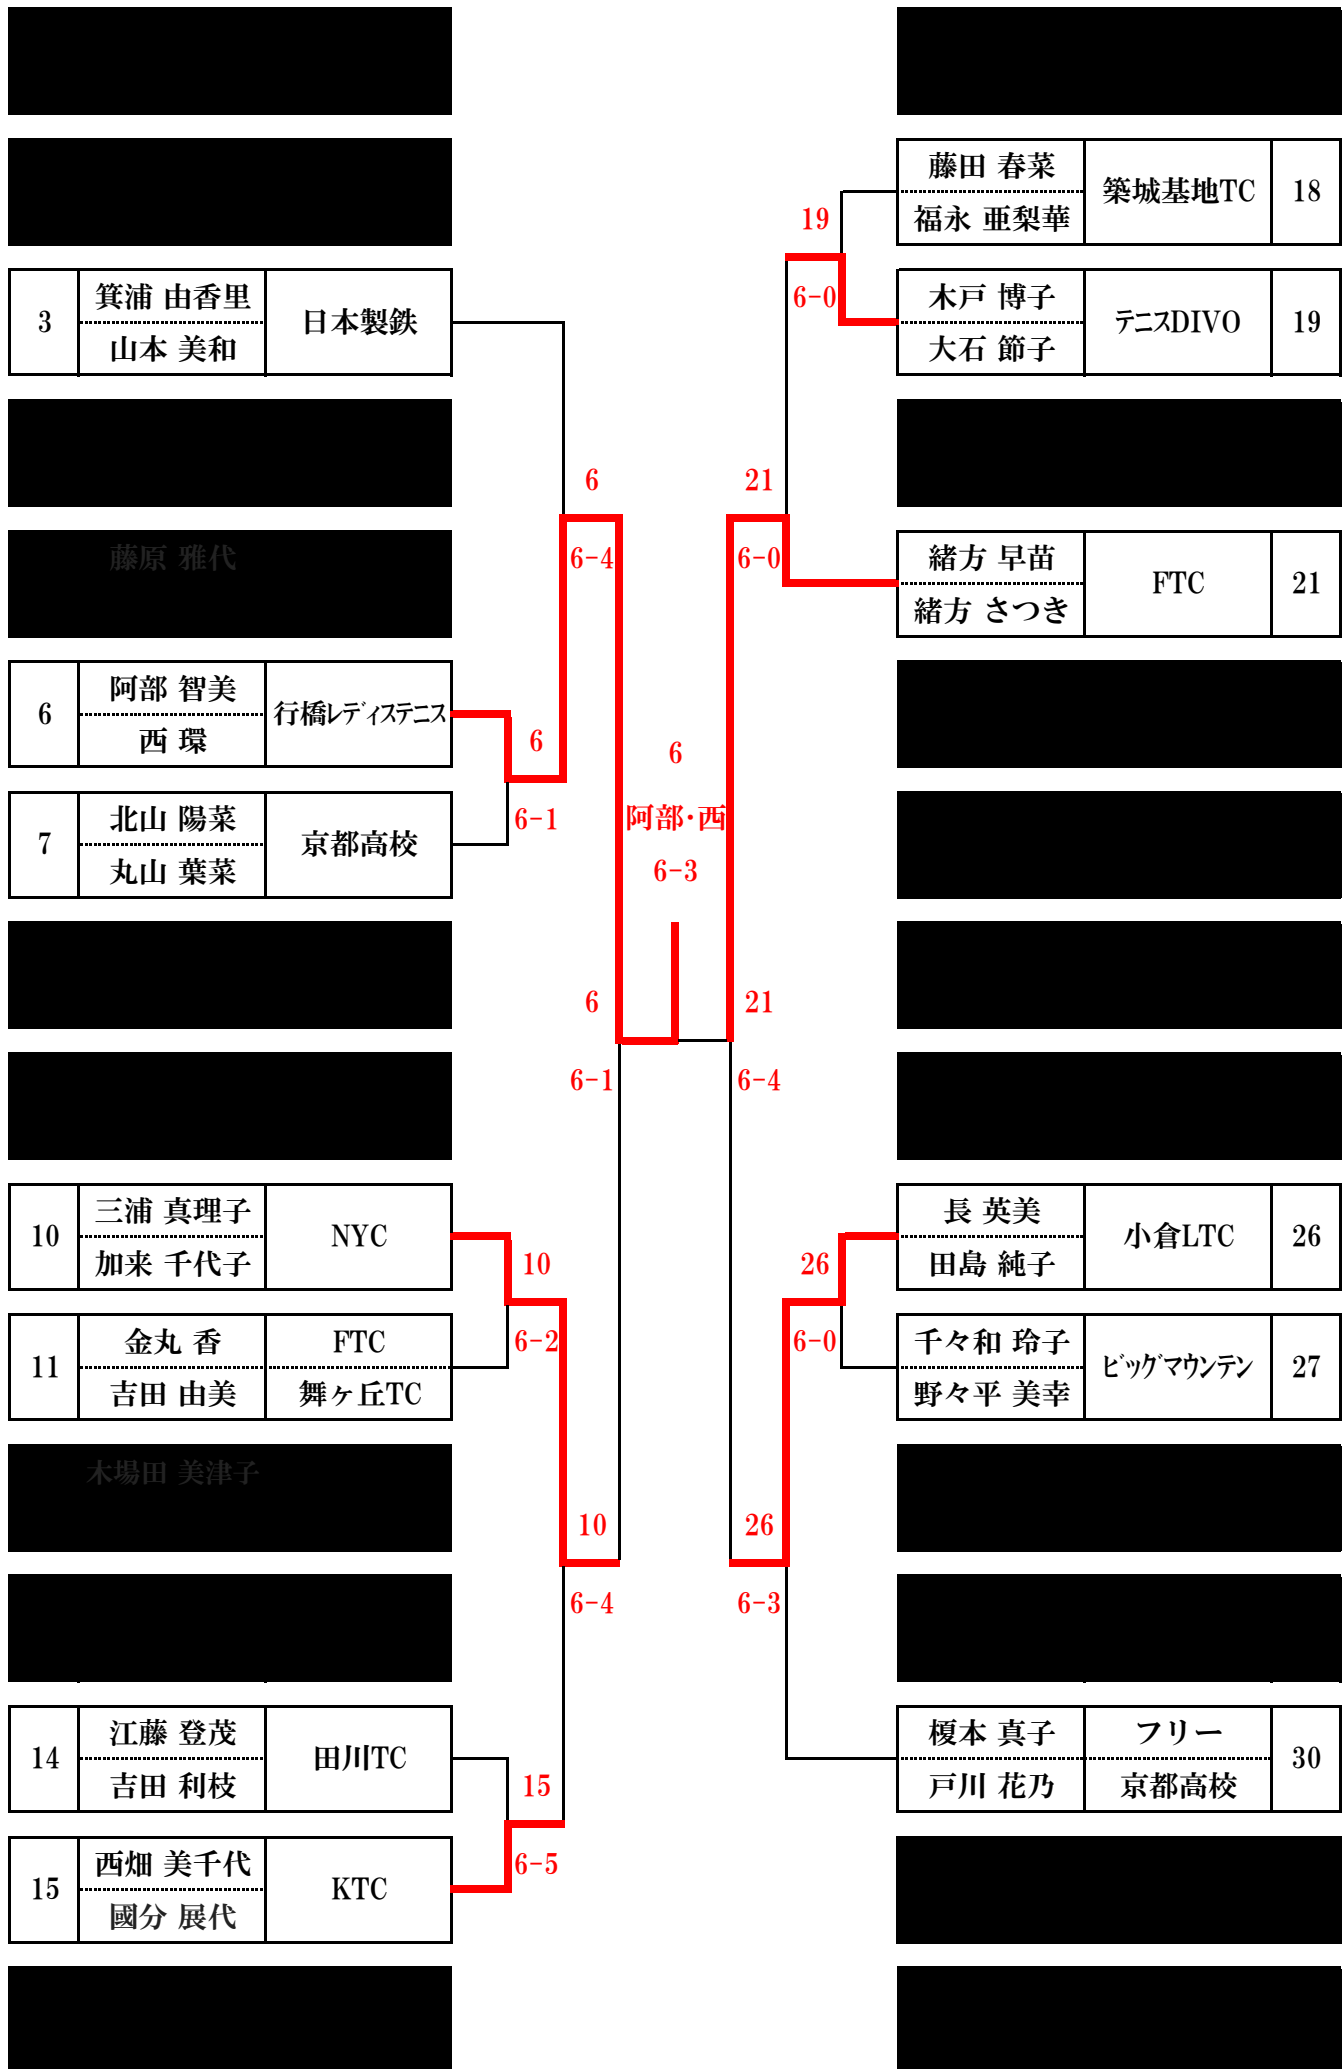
藤田 春菜
福永 亜梨華
築城基地TC
18

19
6-0

3
箕浦 由香里
山本 美和
日本製鉄

木戸 博子
大石 節子
テニスDIVO
19

6
6-4

21
6-0

藤原 雅代

緒方 早苗
緒方 さつき
FTC
21

6
阿部 智美
西 環
行橋レディステニス

6
6-1

6
阿部・西
6-3

7
北山 陽菜
丸山 葉菜
京都高校

6
6-1

21
6-4

10
三浦 真理子
加来 千代子
NYC

長 英美
田島 純子
小倉LTC
26

10
6-2

26
6-0

11
金丸 香
吉田 由美
FTC
舞ヶ丘TC

千々和 玲子
野々平 美幸
ビッグマウンテン
27

木場田 美津子

10
6-4

26
6-3

14
江藤 登茂
吉田 利枝
田川TC

榎本 真子
戸川 花乃
フリー
京都高校
30

15
6-5

15
西畑 美千代
國分 展代
KTC